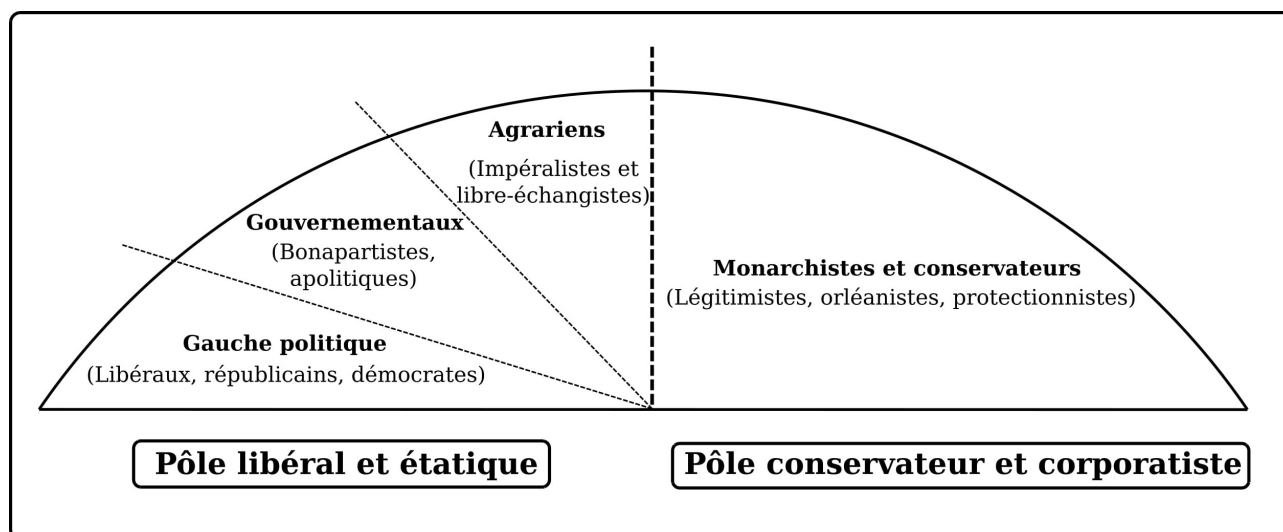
Agrariens
(Impéralistes et libre-échangistes)

Gouvernementaux
(Bonapartistes, apolitiques)

Gauche politique
(Libéraux, républicains, démocrates)

Monarchistes et conservateurs
(Légitimistes, orléanistes, protectionnistes)

Pôle libéral et étatique

Pôle conservateur et corporatiste